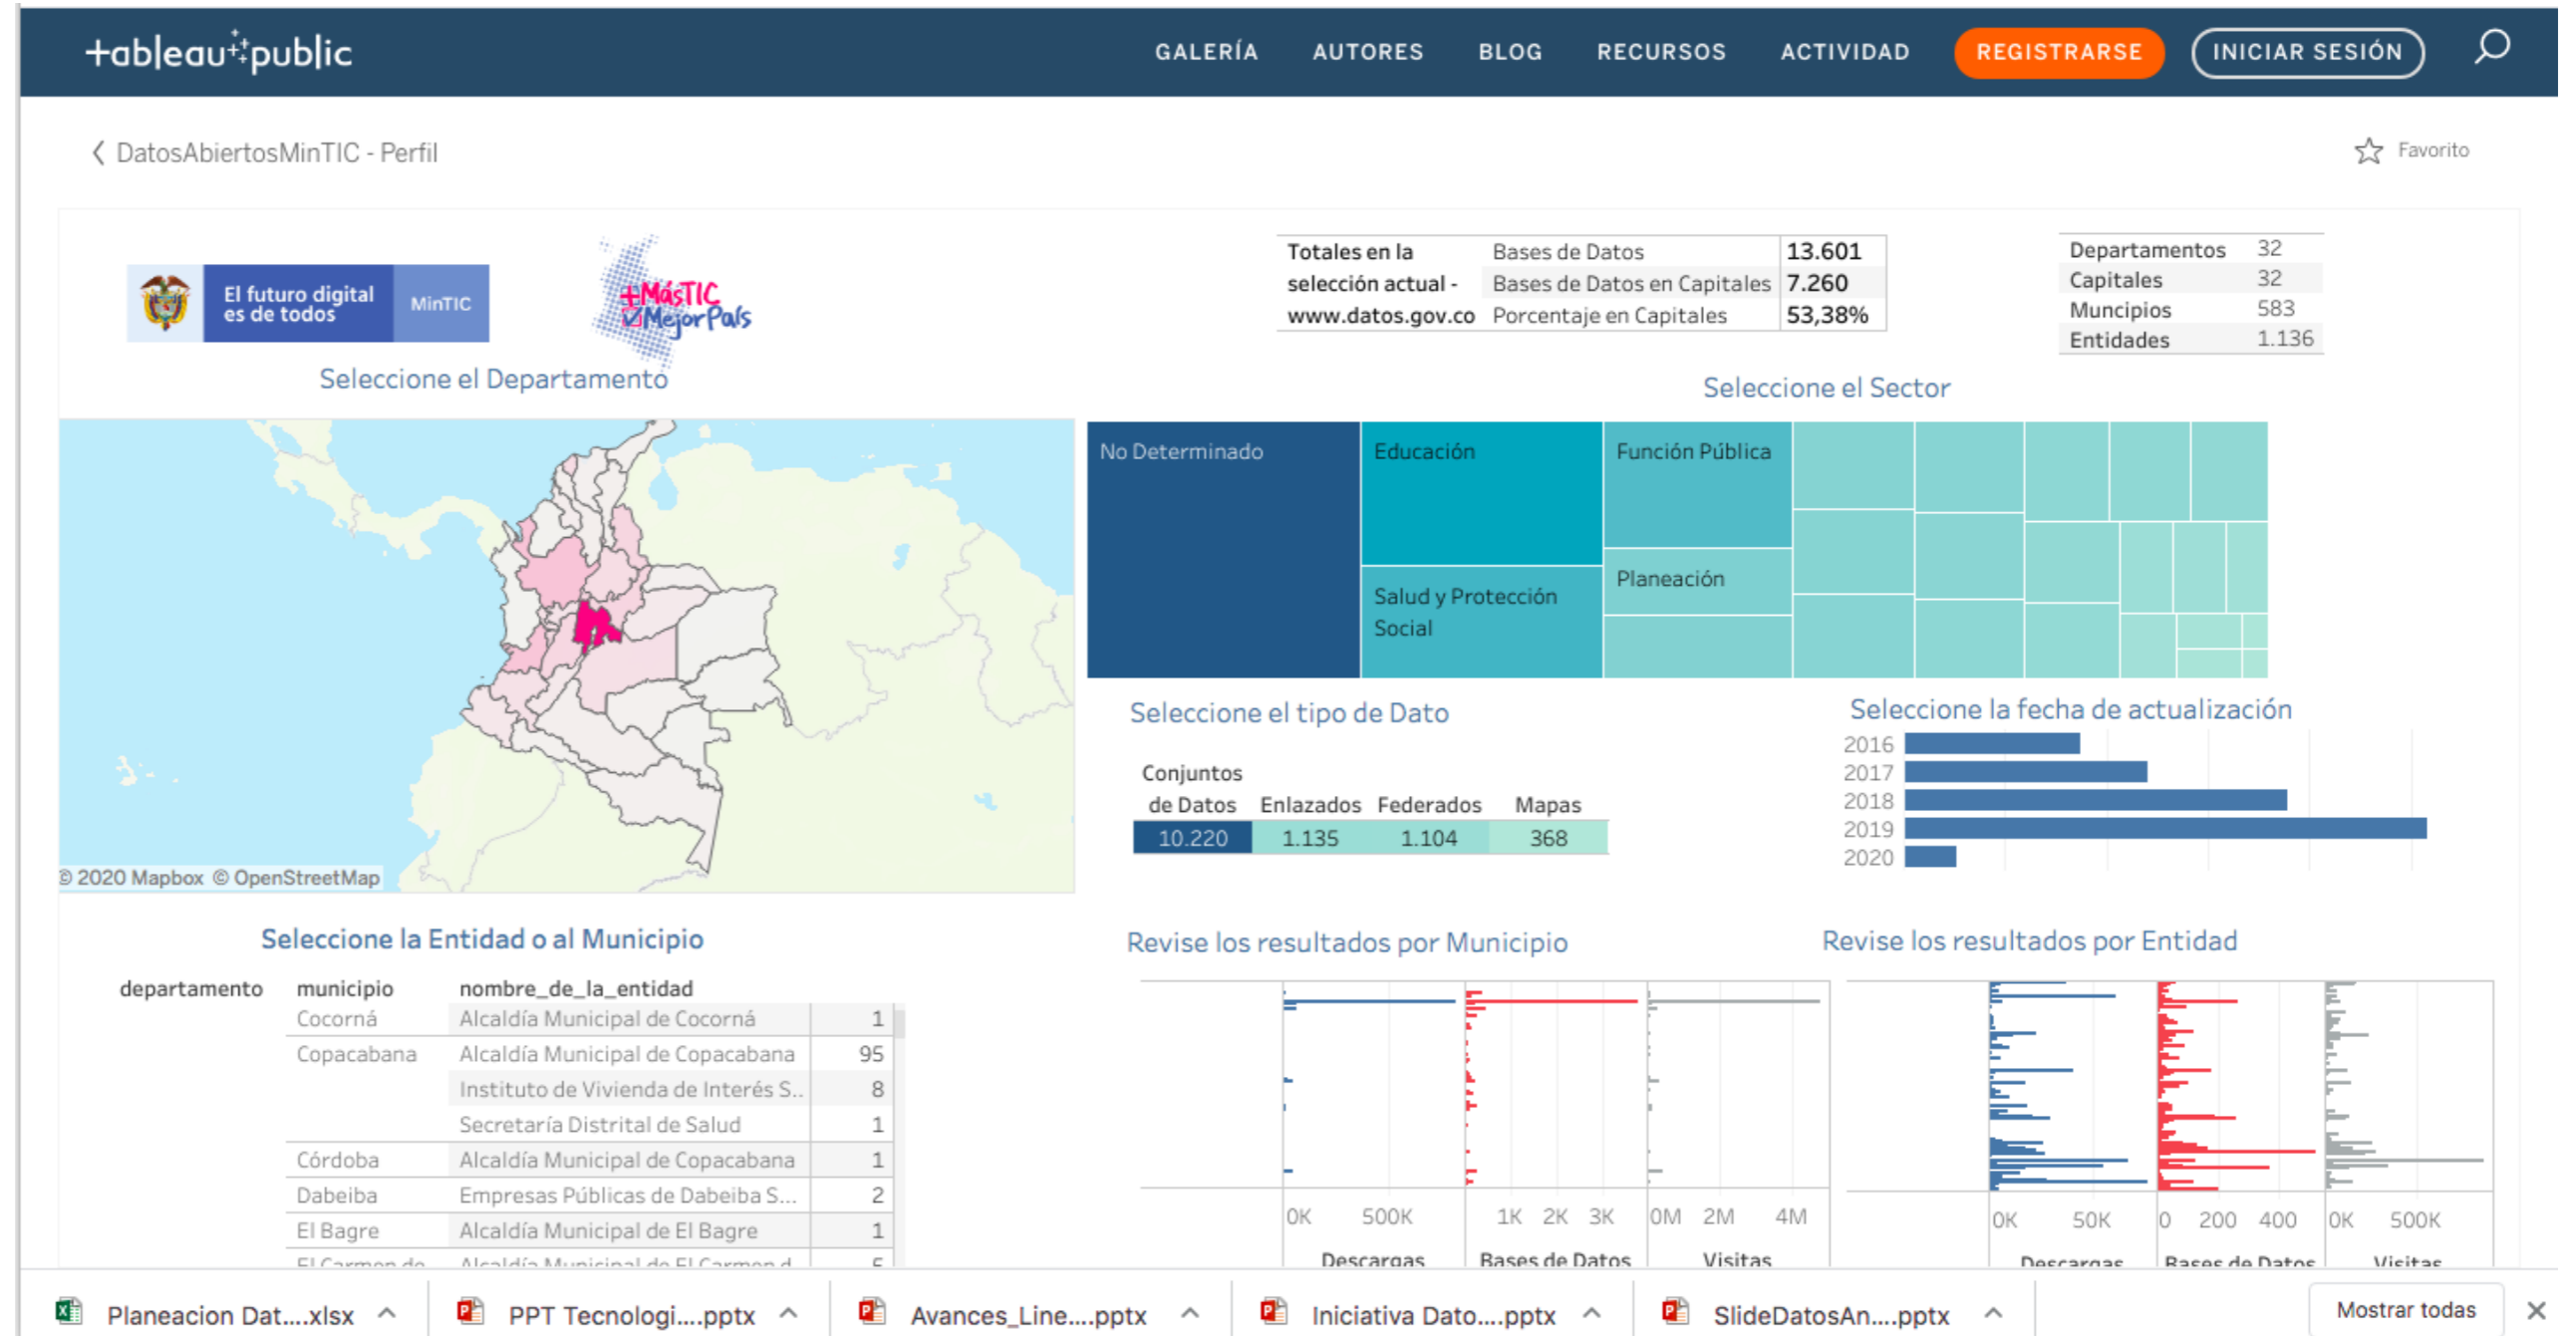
+ab|eau+public

GALERÍA AUTORES BLOG RECURSOS ACTIVIDAD REGISTRARSE INICIAR SESIÓN

DatosAbiertosMinTIC - Perfil

Favorito

El futuro digital es de todos MinTIC

+MásTIC MejorPaís

| Totales en la selección actual - www.datos.gov.co | Bases de Datos | 13.601 |
|---|---|---|
| | Bases de Datos en Capitales | 7.260 |
| | Porcentaje en Capitales | 53,38% |

| Departamentos | 32 |
|---|---|
| Capitales | 32 |
| Muncipios | 583 |
| Entidades | 1.136 |

Seleccione el Departamento

Seleccione el Sector

No Determinado
Educación
Función Pública
Salud y Protección Social
Planeación

© 2020 Mapbox © OpenStreetMap

Seleccione el tipo de Dato

| Conjuntos de Datos | Enlazados | Federados | Mapas |
|---|---|---|---|
| 10.220 | 1.135 | 1.104 | 368 |

Seleccione la fecha de actualización

2016
2017
2018
2019
2020

Seleccione la Entidad o al Municipio

| departamento | municipio | nombre_de_la_entidad | |
|---|---|---|---|
| | Cocorná | Alcaldía Municipal de Cocorná | 1 |
| | Copacabana | Alcaldía Municipal de Copacabana | 95 |
| | | Instituto de Vivienda de Interés S.. | 8 |
| | | Secretaría Distrital de Salud | 1 |
| | Córdoba | Alcaldía Municipal de Copacabana | 1 |
| | Dabeiba | Empresas Públicas de Dabeiba S... | 2 |
| | El Bagre | Alcaldía Municipal de El Bagre | 1 |
| | El Carmen de... | Alcaldía Municipal de El Carmen d... | 5 |

Revise los resultados por Municipio

0K 500K
Descargas
1K 2K 3K
Bases de Datos
0M 2M 4M
Visitas

Revise los resultados por Entidad

0K 50K
Descargas
0 200 400
Bases de Datos
0K 500K
Visitas

Planeacion Dat....xlsx
PPT Tecnologi....pptx
Avances_Line....pptx
Iniciativa Dato....pptx
SlideDatosAn....pptx
Mostrar todas